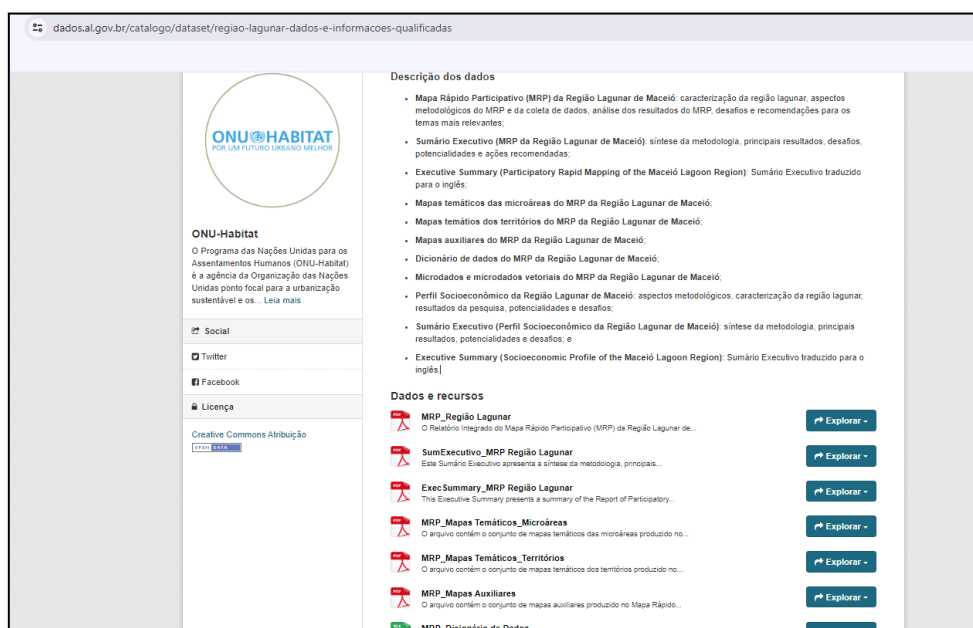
dados.al.gov.br/catalogo/dataset/regiao-lagunar-dados-e-informacoes-qualificadas

ONU HABITAT
POR UM FUTURO URBANO MELHOR

ONU-Habitat

O Programa das Nações Unidas para os Assentamentos Humanos (ONU-Habitat) é a agência da Organização das Nações Unidas ponto focal para a urbanização sustentável e os... Leia mais

Social

Twitter

Facebook

Licença

Creative Commons Atribuição

OPEN DATA

Descrição dos dados

- Mapa Rápido Participativo (MRP) da Região Lagunar de Maceió: caracterização da região lagunar, aspectos metodológicos do MRP e da coleta de dados, análise dos resultados do MRP, desafios e recomendações para os temas mais relevantes;
- Sumário Executivo (MRP da Região Lagunar de Maceió): síntese da metodologia, principais resultados, desafios, potencialidades e ações recomendadas;
- Executive Summary (Participatory Rapid Mapping of the Maceió Lagoon Region): Sumário Executivo traduzido para o inglês;
- Mapas temáticos das microáreas do MRP da Região Lagunar de Maceió;
- Mapas temáticos dos territórios do MRP da Região Lagunar de Maceió;
- Mapas auxiliares do MRP da Região Lagunar de Maceió;
- Dicionário de dados do MRP da Região Lagunar de Maceió;
- Microdados e microdados vetoriais do MRP da Região Lagunar de Maceió;
- Perfil Socioeconômico da Região Lagunar de Maceió: aspectos metodológicos, caracterização da região lagunar, resultados da pesquisa, potencialidades e desafios;
- Sumário Executivo (Perfil Socioeconômico da Região Lagunar de Maceió): síntese da metodologia, principais resultados, potencialidades e desafios; e
- Executive Summary (Socioeconomic Profile of the Maceió Lagoon Region): Sumário Executivo traduzido para o inglês.

Dados e recursos

PDF MRP_Região Lagunar
O Relatório Integrado do Mapa Rápido Participativo (MRP) da Região Lagunar de...
Explorar

PDF SumExecutivo_MRP Região Lagunar
Este Sumário Executivo apresenta a síntese da metodologia, principais...
Explorar

PDF ExecSummary_MRP Região Lagunar
This Executive Summary presents a summary of the Report of Participatory...
Explorar

PDF MRP_Mapas Temáticos_Microáreas
O arquivo contém o conjunto de mapas temáticos das microáreas produzido no...
Explorar

PDF MRP_Mapas Temáticos_Territórios
O arquivo contém o conjunto de mapas temáticos dos territórios produzido no...
Explorar

PDF MRP_Mapas Auxiliares
O arquivo contém o conjunto de mapas auxiliares produzido no Mapa Rápido...
Explorar

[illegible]